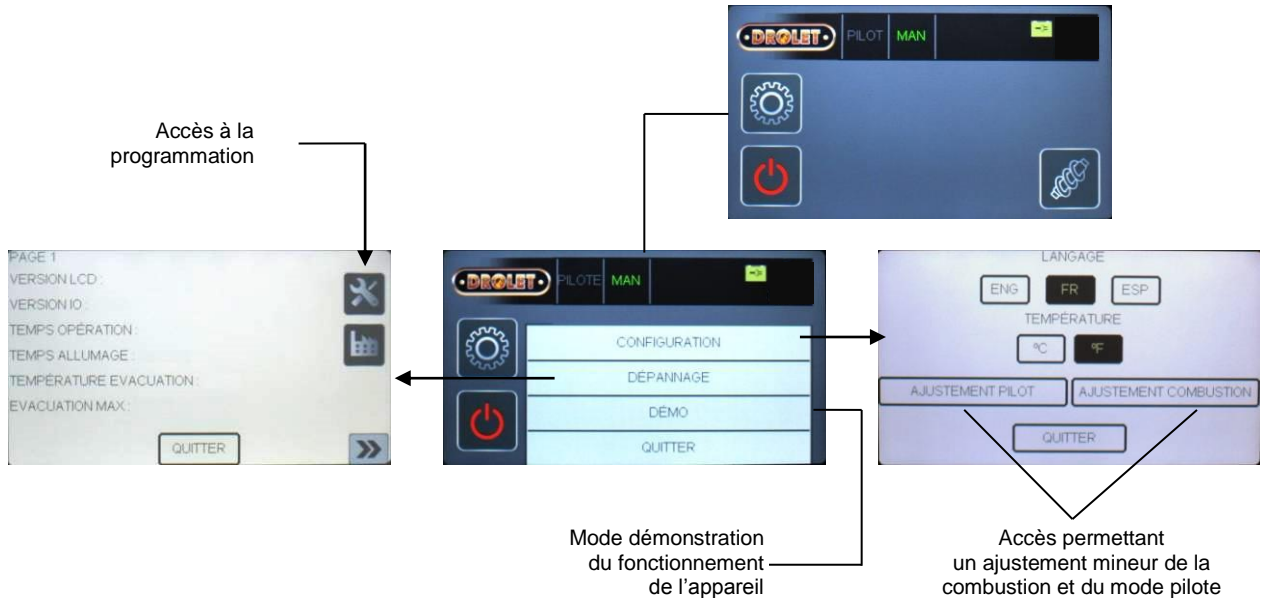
DROLET PILOT MAN

Accès à la programmation

PAGE 1
VERSION LCD :
VERSION IO :
TEMPS OPÉRATION :
TEMPS ALLUMAGE :
TEMPÉRATURE EVACUATION :
EVACUATION MAX :
QUITTER

DROLET PILOTE MAN
CONFIGURATION
DÉPANNAGE
DÉMO
QUITTER

LANGAGE
ENG FR ESP
TEMPÉRATURE
°C °F
AJUSTEMENT PILOT AJUSTEMENT COMBUSTION
QUITTER

Mode démonstration du fonctionnement de l'appareil

Accès permettant un ajustement mineur de la combustion et du mode pilote